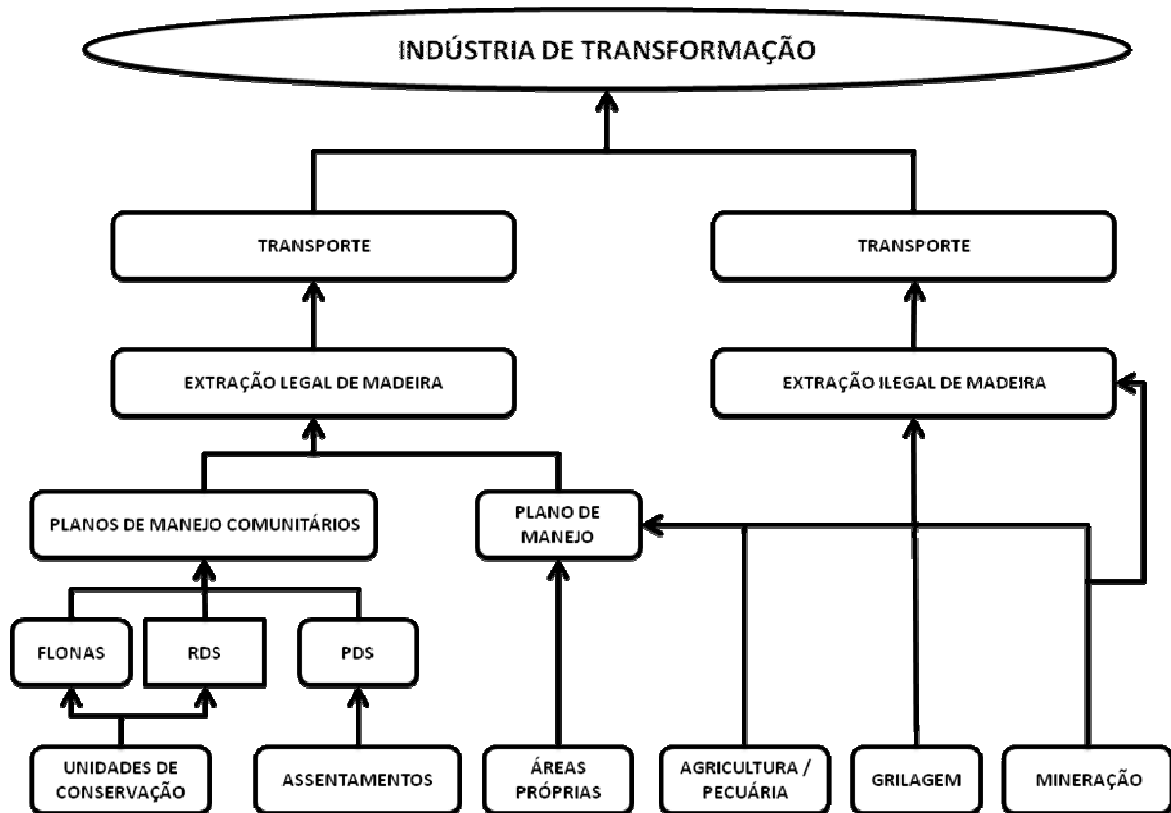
INDÚSTRIA DE TRANSFORMAÇÃO

TRANSPORTE

TRANSPORTE

EXTRAÇÃO LEGAL DE MADEIRA

EXTRAÇÃO ILEGAL DE MADEIRA

PLANOS DE MANEJO COMUNITÁRIOS

PLANO DE MANEJO

FLONAS

RDS

PDS

UNIDADES DE CONSERVAÇÃO

ASSENTAMENTOS

ÁREAS PRÓPRIAS

AGRICULTURA / PECUÁRIA

GRILAGEM

MINERAÇÃO